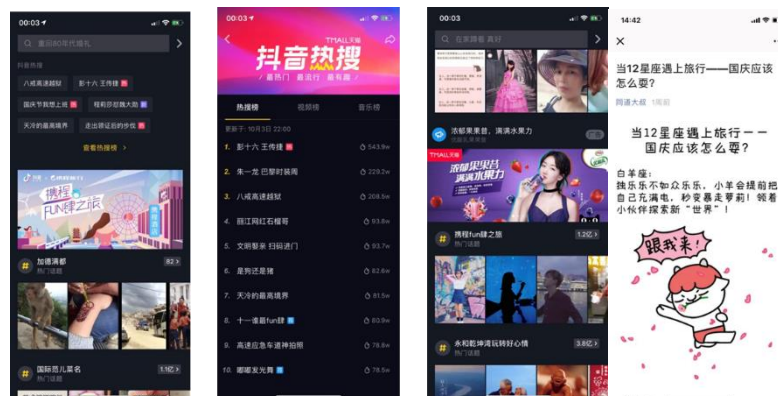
00:03

重回80年代撮礼

抖音热搜

八戒高速超越

彭十六 王传楼

国庆节我想上班

程莉莎想跳大劫

天冷的最高境界

走出新证旅的少侯

查看热搜榜

携程 FUN肆之旅

加德满都

热门话题

82

国际范儿菜名

热门话题

1.1亿

00:03

TMALL天猫

抖音热搜

看热门 · 最流行 · 看有趣

热搜榜

视频榜

音乐榜

更新于：10月3日 22:00

1. 彭十六 王传楼 543.9w

2. 朱一龙 巴黎时装周 229.2w

3. 八戒高速超越 208.5w

4. 丽江网红石榴哥 93.8w

5. 文明畅来 扫码进门 93.7w

6. 是狗还是猪 82.8w

7. 天冷的最高境界 81.5w

8. 十一滚最fun肆 80.3w

9. 高速应急车道神拍照 78.8w

10. 嘟嘟发光舞 78.5w

00:03

在发脾番 真好

浓郁果果香，满满水果力

TMALL天猫

浓郁果果香 满满水果力

携程fun肆之旅

热门话题

1.2亿

永和乾坤湾玩转好心情

热门话题

3.8亿

14:42

×

当12星座遇上旅行——国庆应该怎么耍？

同道大叔 1周前

当12星座遇上旅行——国庆应该怎么耍？

白羊座：
独乐乐不如众乐乐，小羊会提前把自己充满电，秒变暴走萝莉！领着小伙伴探索新"世界"！

跟我来！